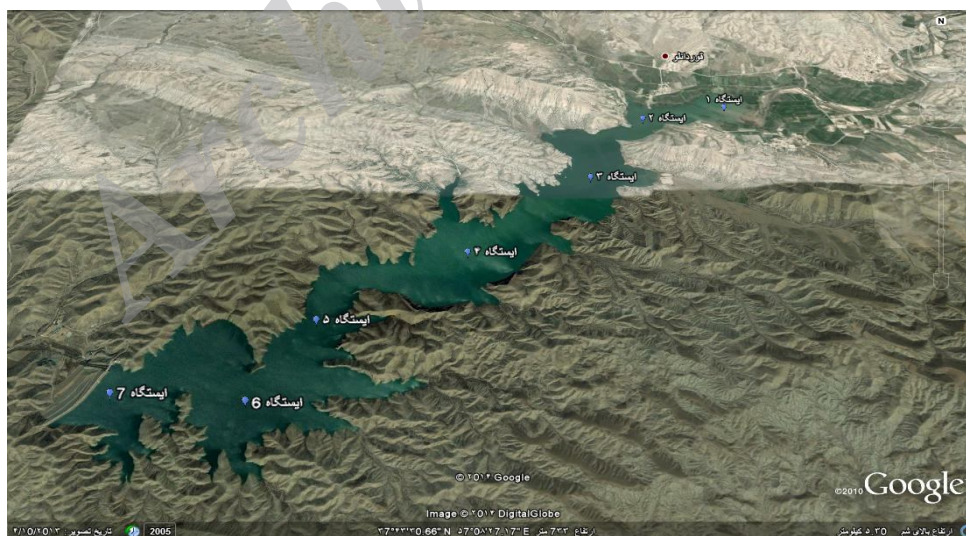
N

قوردلو

ایستگاه ۱

ایستگاه ۲

ایستگاه ۳

ایستگاه ۴

ایستگاه ۵

ایستگاه 6

ایستگاه 7

© ۲۰۱۲ Google

Image © ۲۰۱۲ DigitalGlobe

©2010 Google

تاریخ تصویر: ۲/۱۵/۲۰۱۳ 2005

۳۷°۴۳'۳۰.66" N ۵۷°۵۱'۲۷.۱۷" E ارتفاع ۷۳۳ متر

ارتفاع بالای شیر ۳.۵ کیلومتر